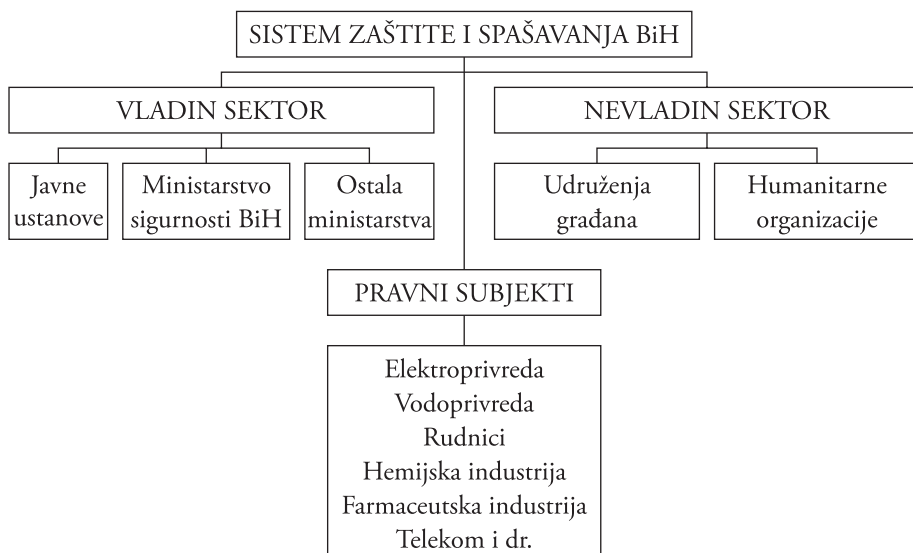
SISTEM ZAŠTITE I SPAŠAVANJA BiH

VLADIN SEKTOR

Javne ustanove

Ministarstvo sigurnosti BiH

Ostala ministarstva

NEVLADIN SEKTOR

Udruženja građana

Humanitarne organizacije

PRAVNI SUBJEKTI

Elektroprivreda
Vodoprivreda
Rudnici
Hemijska industrija
Farmaceutska industrija
Telekom i dr.